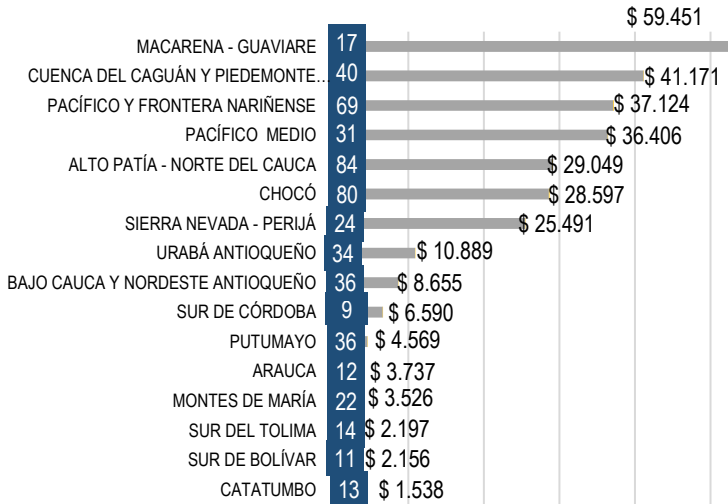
| Región | Número | Valor |
|---|---|---|
| MACARENA - GUAVIARE | 17 | \$ 59.451 |
| CUENCA DEL CAGUÁN Y PIEDEMONTE... | 40 | \$ 41.171 |
| PACÍFICO Y FRONTERA NARIÑENSE | 69 | \$ 37.124 |
| PACÍFICO MEDIO | 31 | \$ 36.406 |
| ALTO PATÍA - NORTE DEL CAUCA | 84 | \$ 29.049 |
| CHOCÓ | 80 | \$ 28.597 |
| SIERRA NEVADA - PERIJÁ | 24 | \$ 25.491 |
| URABÁ ANTIOQUEÑO | 34 | \$ 10.889 |
| BAJO CAUCA Y NORDESTE ANTIOQUEÑO | 36 | \$ 8.655 |
| SUR DE CÓRDOBA | 9 | \$ 6.590 |
| PUTUMAYO | 36 | \$ 4.569 |
| ARAUCA | 12 | \$ 3.737 |
| MONTES DE MARÍA | 22 | \$ 3.526 |
| SUR DEL TOLIMA | 14 | \$ 2.197 |
| SUR DE BOLÍVAR | 11 | \$ 2.156 |
| CATATUMBO | 13 | \$ 1.538 |